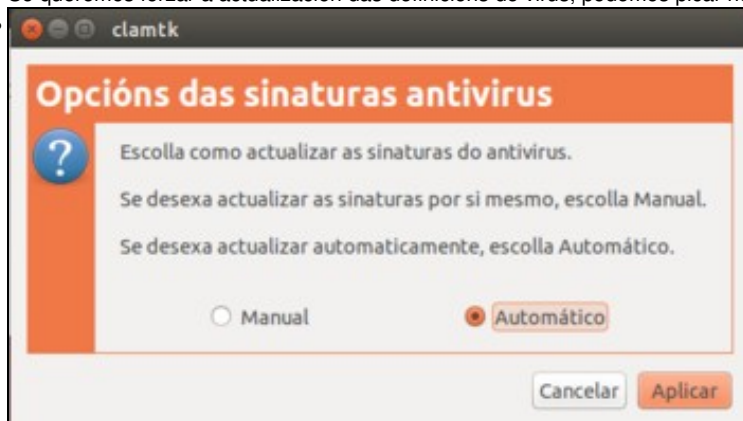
clamtk

Opcións das sinaturas antivirus

?

Escolla como actualizar as sinaturas do antivirus.

Se desexa actualizar as sinaturas por si mesmo, escolla Manual.

Se desexa actualizar automaticamente, escolla Automático.

Manual

Automático

Cancelar

Aplicar